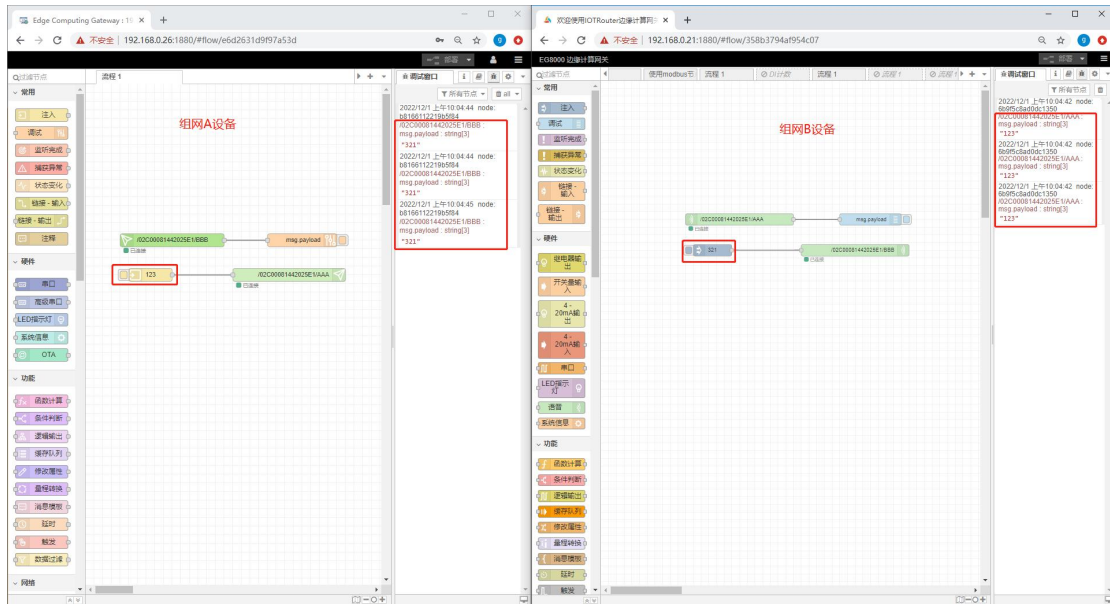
Edge Computing Gateway : 18 ×  +

← → C ▲ 不安全 | 192.168.0.26:1880/#flow/e6d2631d9f97a53d

部署

过滤节点

流程 1

常用

注入

调试

监听完成

捕获异常

状态变化

链接 - 输入

链接 - 输出

注释

硬件

串口

高级串口

LED指示灯

系统信息

OTA

功能

函数计算

条件判断

逻辑输出

缓存队列

修改属性

量程转换

消息模板

延时

触发

数据过滤

网络

组网A设备

/02C00081442025E1/BBB

已连接

msg.payload

123

/02C00081442025E1/AAA

已连接

调试窗口

所有节点

all

2022/12/1 上午10:04:44 node: b8166112219b5f84
/02C00081442025E1/BBB :
msg.payload : string[3]
"321"

2022/12/1 上午10:04:44 node: b8166112219b5f84
/02C00081442025E1/BBB :
msg.payload : string[3]
"321"

2022/12/1 上午10:04:45 node: b8166112219b5f84
/02C00081442025E1/BBB :
msg.payload : string[3]
"321"

欢迎使用IOTRouter边缘计算网 ×  +

← → C ▲ 不安全 | 192.168.0.21:1880/#flow/358b3794af954c07

EG8000 边缘计算网关

部署

过滤节点

使用modbus节

流程 1

DI计数

流程1

流程1

流程1

常用

注入

调试

监听完成

捕获异常

状态变化

链接 - 输入

链接 - 输出

硬件

继电器输出

开关量输入

4 - 20mA输出

4 - 20mA输入

串口

LED指示灯

语音

系统信息

功能

函数计算

条件判断

逻辑输出

缓存队列

修改属性

量程转换

消息模板

延时

触发

组网B设备

/02C00081442025E1/AAA

已连接

msg.payload

321

/02C00081442025E1/BBB

已连接

调试窗口

所有节点

2022/12/1 上午10:04:42 node: 6b9f5c8ad0dc1350
/02C00081442025E1/AAA :
msg.payload : string[3]
"123"

2022/12/1 上午10:04:42 node: 6b9f5c8ad0dc1350
/02C00081442025E1/AAA :
msg.payload : string[3]
"123"

2022/12/1 上午10:04:42 node: 6b9f5c8ad0dc1350
/02C00081442025E1/AAA :
msg.payload : string[3]
"123"